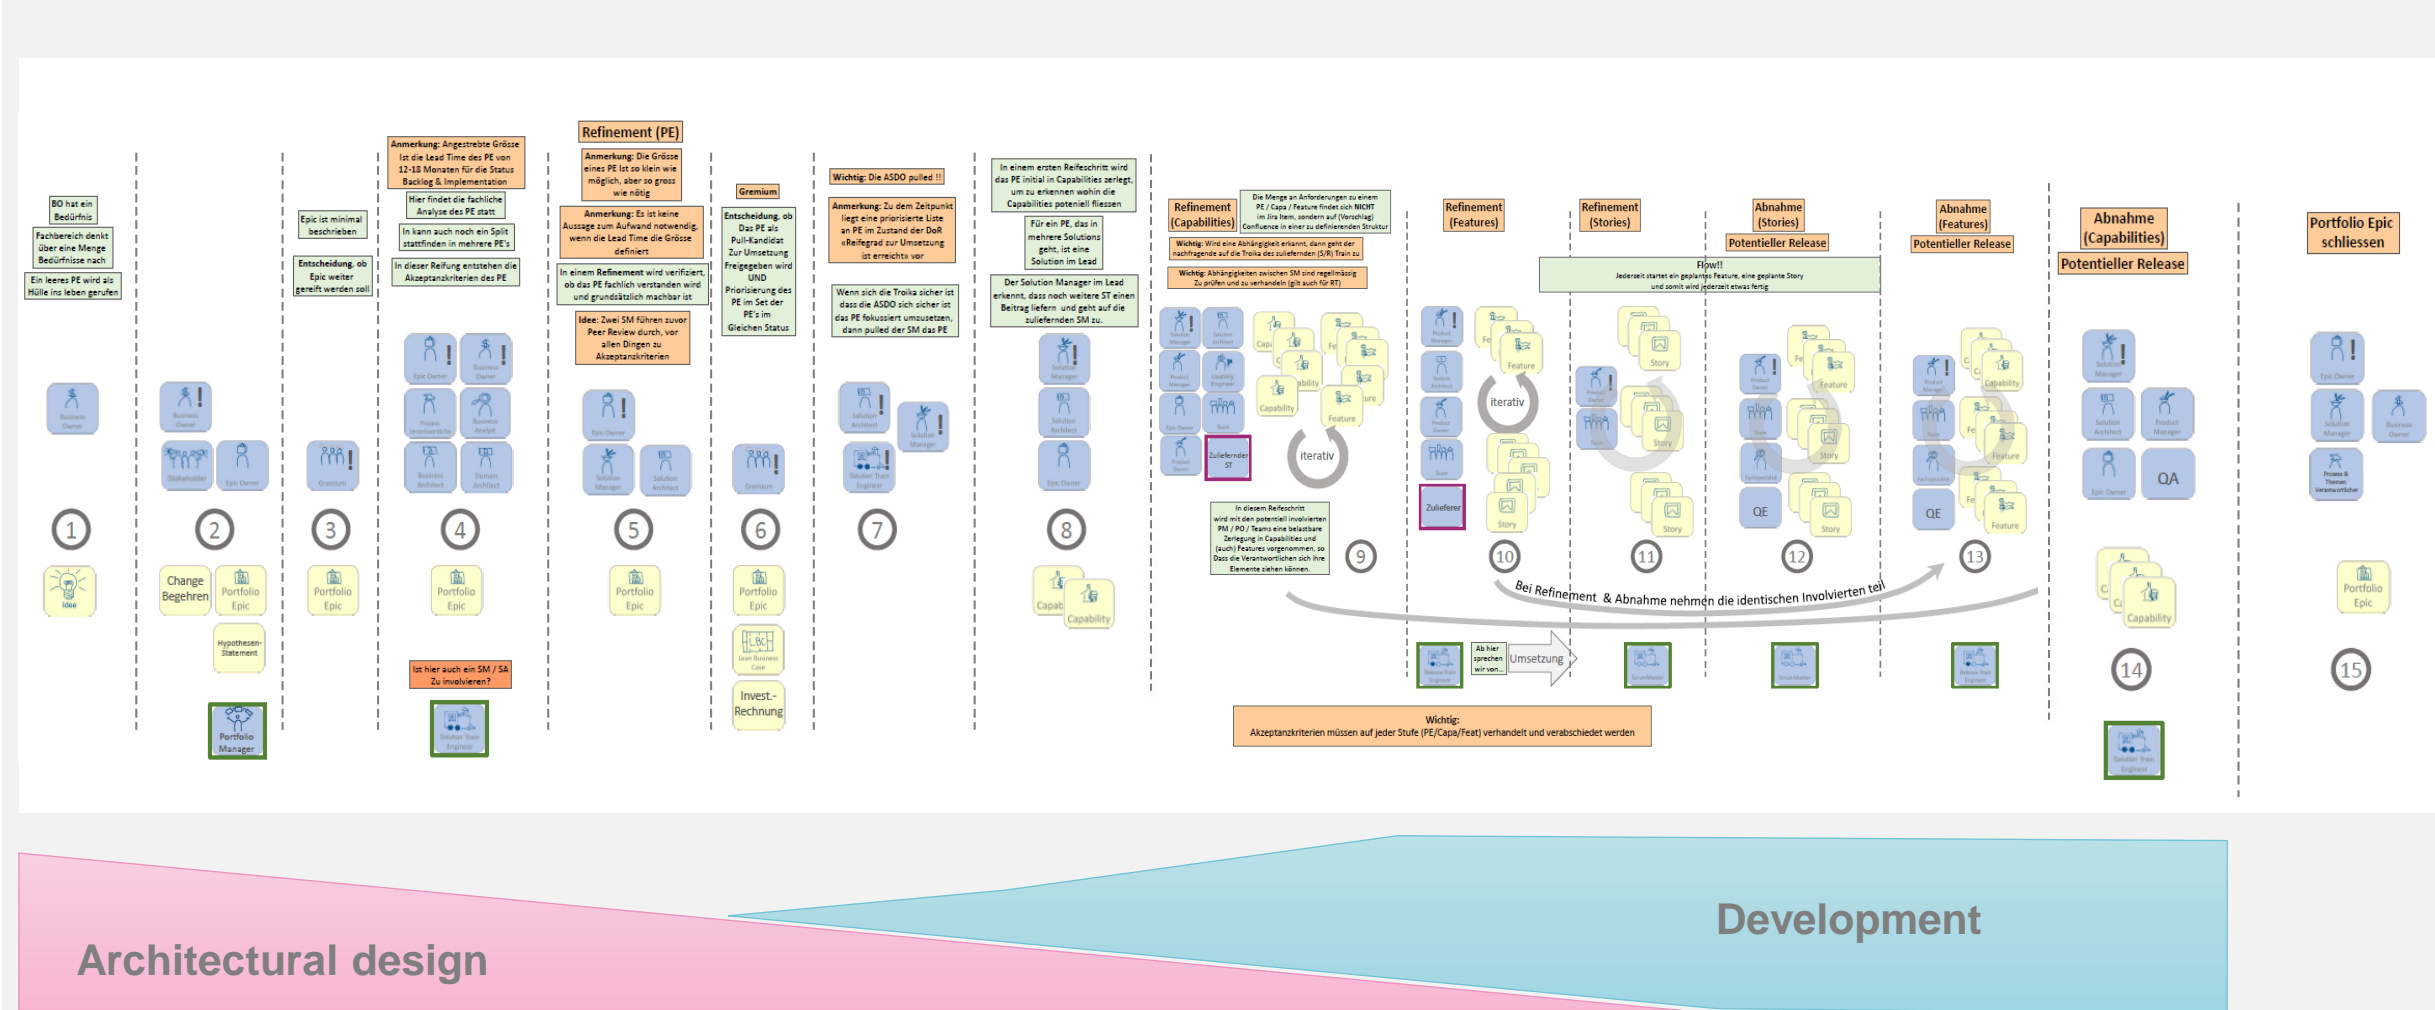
BO hat ein Bedürfnis

Fachbereich denkt über eine Menge Bedürfnisse nach

Ein leeres PE wird als Hülle ins leben gerufen

Business Owner

1

Idee

Business Owner

Stakeholder

Epic Owner

2

Change Begehren

Portfolio Epic

Hypothesen-Statement

Portfolio Manager

Epic ist minimal beschrieben

Entscheidung, ob Epic weiter gereift werden soll

Gremium

3

Portfolio Epic

Anmerkung: Angestrebte Grösse ist die Lead Time des PE von 12-18 Monaten für die Status Backlog & Implementation

Hier findet die fachliche Analyse des PE statt

In kann auch noch ein Split stattfinden in mehrere PE's

In dieser Reifung entstehen die Akzeptanzkriterien des PE

Epic Owner

Business Owner

Product Manager

Business Analyst

Business Architect

Domain Architect

4

Portfolio Epic

Ist hier auch ein SM / SA Zu involvieren?

Solution Train Engineer

Refinement (PE)

Anmerkung: Die Grösse eines PE ist so klein wie möglich, aber so gross wie nötig

Anmerkung: Es ist keine Aussage zum Aufwand notwendig, wenn die Lead Time die Grösse definiert

In einem Refinement wird verifiziert, ob das PE fachlich verstanden wird und grundsätzlich machbar ist

Idee: Zwei SM führen zuvor Peer Review durch, vor allen Dingen zu Akzeptanzkriterien

Epic Owner

Solution Manager

Solution Architect

5

Portfolio Epic

Gremium

Entscheidung, ob Das PE als Pull-Kandidat Zur Umsetzung Freigegeben wird UND Priorisierung des PE im Set der PE's im Gleichen Status

Gremium

6

Portfolio Epic

Lean Business Case

Invest.-Rechnung

Wichtig: Die ASDO pulled !!

Anmerkung: Zu dem Zeitpunkt liegt eine priorisierte Liste an PE im Zustand der DoR «Reifegrad zur Umsetzung ist erreicht» vor

Wenn sich die Troika sicher ist dass die ASDO sich sicher ist das PE fokussiert umzusetzen, dann pulled der SM das PE

Solution Architect

Solution Manager

Solution Train Engineer

7

In einem ersten Reifeschritt wird das PE initial in Capabilities zerlegt, um zu erkennen wohin die Capabilities potenziell fliessen

Für ein PE, das in mehrere Solutions geht, ist eine Solution im Lead

Der Solution Manager im Lead erkennt, dass noch weitere ST einen Beitrag liefern und geht auf die zuliefernden SM zu.

Solution Manager

Solution Architect

Epic Owner

8

Capability

Capability

Refinement (Capabilities)

Die Menge an Anforderungen zu einem PE / Capa / Feature findet sich NICHT im Jira Item, sondern auf (Vorschlag) Confluence in einer zu definierenden Struktur

Wichtig: Wird eine Abhängigkeit erkannt, dann geht der nachfragende auf die Troika des zuliefernden (S/R) Train zu

Wichtig: Abhängigkeiten zwischen SM sind regelmässig Zu prüfen und zu verhandeln (gilt auch für RT)

Solution Manager

Solution Architect

Product Manager

Usability Engineer

Epic Owner

Team

Product Owner

Zuliefernder ST

Capability

Feature

iterativ

In diesem Reifeschritt wird mit den potentiell involvierten PM / PO / Teams eine belastbare Zerlegung in Capabilities und (auch) Features vorgenommen, so Dass die Verantwortlichen sich ihre Elemente ziehen können.

9

Refinement (Features)

Product Manager

System Architect

Product Owner

Team

Zulieferer

Feature

iterativ

10

Release Train Engineer

Ab hier sprechen wir von...

Umsetzung

Refinement (Stories)

Product Owner

Team

Story

11

ScrumMaster

Abnahme (Stories)

Potentieller Release

Flow!!
Jederzeit startet ein geplantes Feature, eine geplante Story und somit wird jederzeit etwas fertig

Product Owner

Team

Fachspezialist

QE

Feature

Story

12

ScrumMaster

Abnahme (Features)

Potentieller Release

Product Manager

Team

Fachspezialist

QE

Capability

Feature

13

Release Train Engineer

Bei Refinement & Abnahme nehmen die identischen Involvierten teil

Abnahme (Capabilities)

Potentieller Release

Solution Manager

Solution Architect

Product Manager

Epic Owner

QA

Capability

14

Solution Train Engineer

Portfolio Epic schliessen

Epic Owner

Solution Manager

Business Owner

Prozess & Themen Verantwortlicher

Portfolio Epic

15

Wichtig:
Akzeptanzkriterien müssen auf jeder Stufe (PE/Capa/Feat) verhandelt und verabschiedet werden

Development

Architectural design